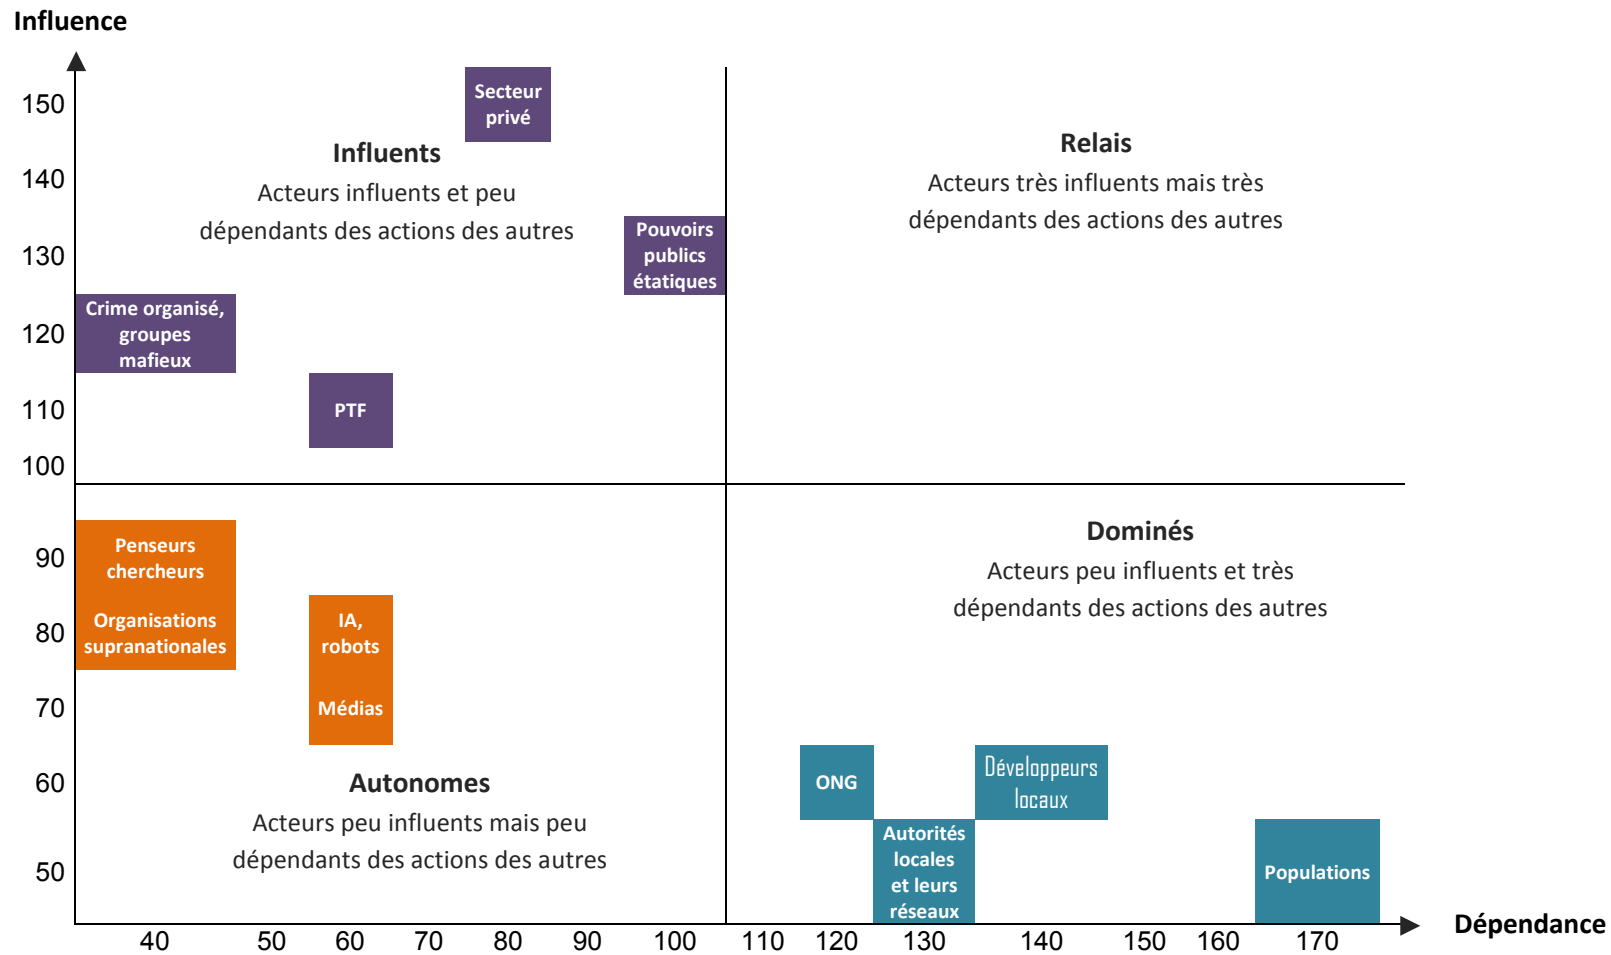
Influence

150
140
130
120
110
100
90
80
70
60
50

Secteur privé

Influents
Acteurs influents et peu dépendants des actions des autres

Pouvoirs publics étatiques

Relais
Acteurs très influents mais très dépendants des actions des autres

Crime organisé, groupes mafieux

PTF

Penseurs chercheurs

Organisations supranationales

IA, robots

Médias

Dominés
Acteurs peu influents et très dépendants des actions des autres

Autonomes
Acteurs peu influents mais peu dépendants des actions des autres

ONG

Développeurs locaux

Autorités locales et leurs réseaux

Populations

40 50 60 70 80 90 100 110 120 130 140 150 160 170

Dépendance